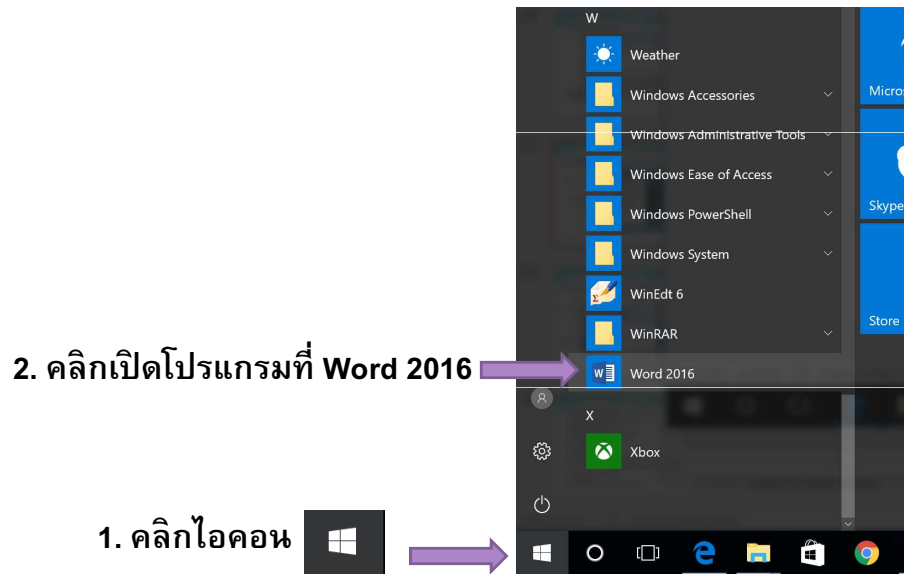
W

Weather

Windows Accessories

Windows Administrative Tools

Windows Ease of Access

Windows PowerShell

Windows System

WinEdt 6

WinRAR

Word 2016

X

Xbox

Micros

Skype

Store

2. คลิกเปิดโปรแกรมที่ Word 2016

1. คลิกไอคอน